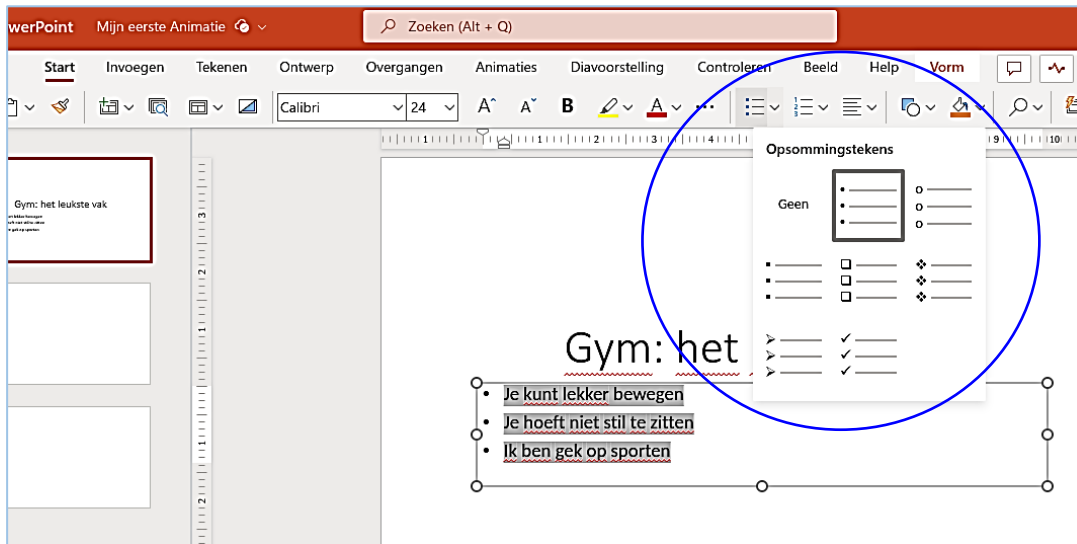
werPoint Mijn eerste Animatie

Zoeken (Alt + Q)

Start Invoegen Tekenen Ontwerp Overgangen Animaties Diavoorstelling Controleren Beeld Help Vorm

Calibri 24

Opsommingstekens

Geen

Gym: het leukste vak

Gym: het

Je kunt lekker bewegen
Je hoeft niet stil te zitten
Ik ben gek op sporten